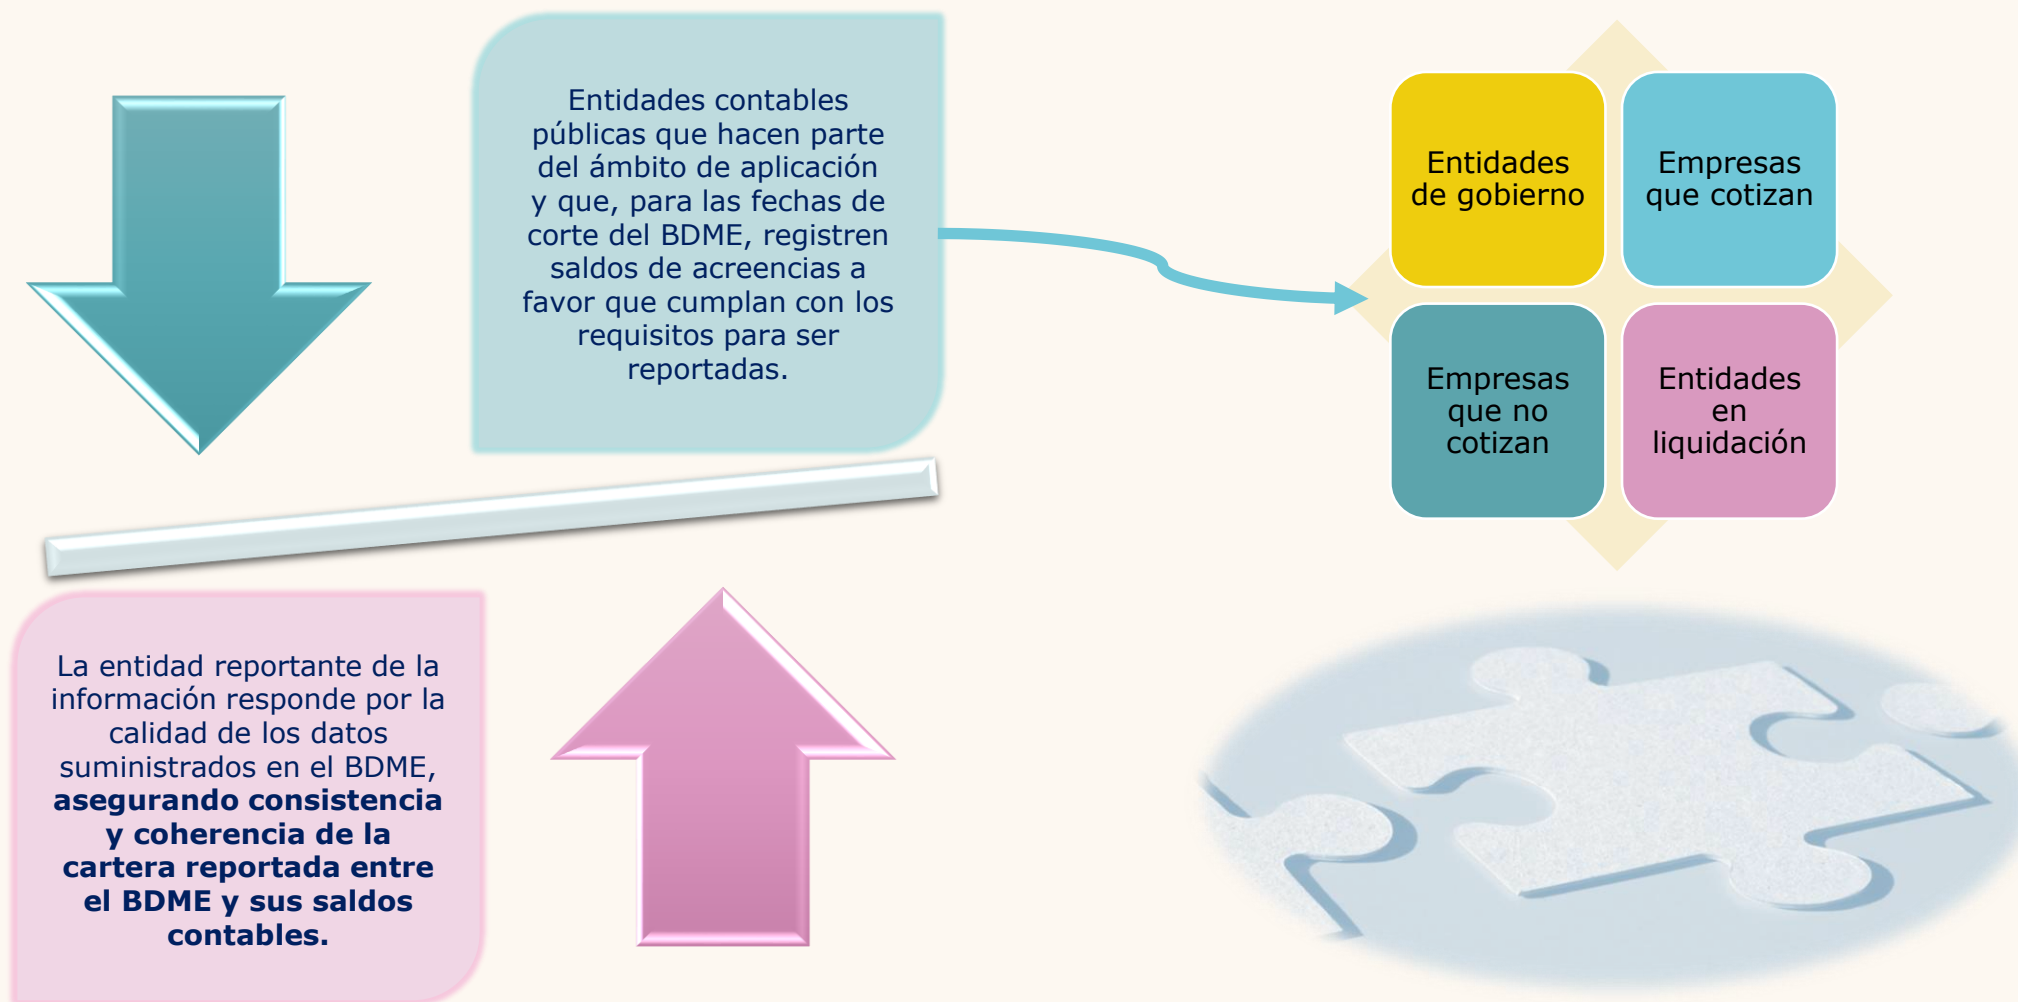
Entidades contables públicas que hacen parte del ámbito de aplicación y que, para las fechas de corte del BDME, registren saldos de acreencias a favor que cumplan con los requisitos para ser reportadas.

Entidades de gobierno

Empresas que cotizan

Empresas que no cotizan

Entidades en liquidación

La entidad reportante de la información responde por la calidad de los datos suministrados en el BDME, **asegurando consistencia y coherencia de la cartera reportada entre el BDME y sus saldos contables.**